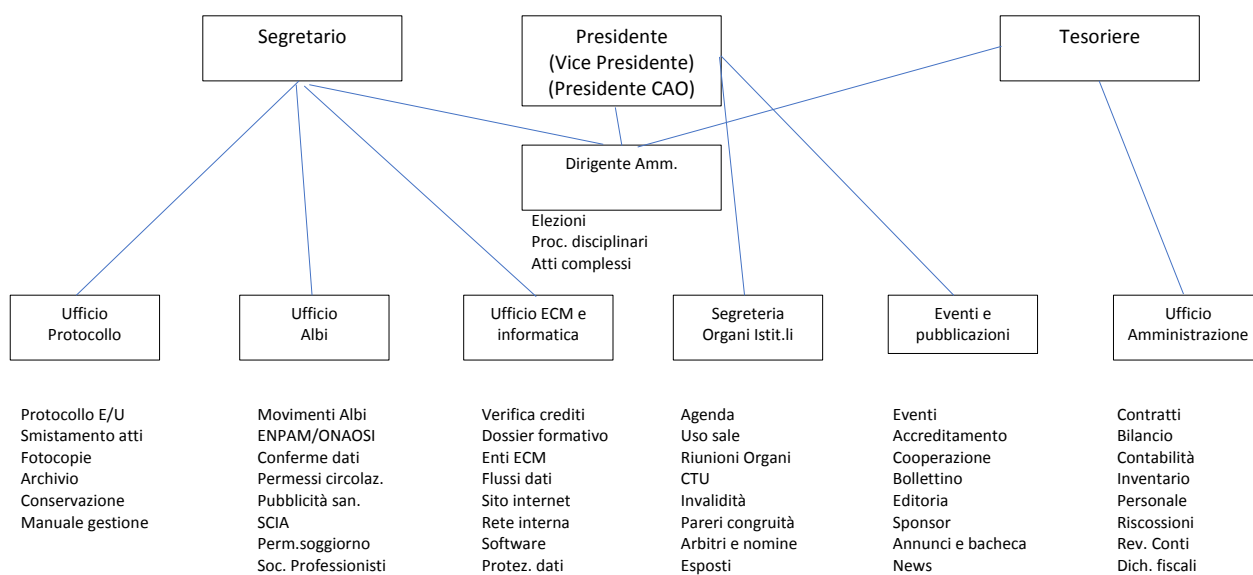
Segretario

Presidente
(Vice Presidente)
(Presidente CAO)

Tesoriere

Dirigente Amm.

Elezioni
Proc. disciplinari
Atti complessi

Ufficio
Protocollo

Ufficio
Albi

Ufficio ECM e
informatica

Segreteria
Organi Istit.li

Eventi e
pubblicazioni

Ufficio
Amministrazione

Protocollo E/U
Smistamento atti
Fotocopie
Archivio
Conservazione
Manuale gestione

Movimenti Albi
ENPAM/ONAOSI
Conferme dati
Permessi circolaz.
Pubblicità san.
SCIA
Perm.soggiorno
Soc. Professionisti

Verifica crediti
Dossier formativo
Enti ECM
Flussi dati
Sito internet
Rete interna
Software
Protez. dati

Agenda
Uso sale
Riunioni Organi
CTU
Invalidità
Pareri congruità
Arbitri e nomine
Esposti

Eventi
Accreditamento
Cooperazione
Bollettino
Editoria
Sponsor
Annunci e bacheca
News

Contratti
Bilancio
Contabilità
Inventario
Personale
Riscossioni
Rev. Conti
Dich. fiscali